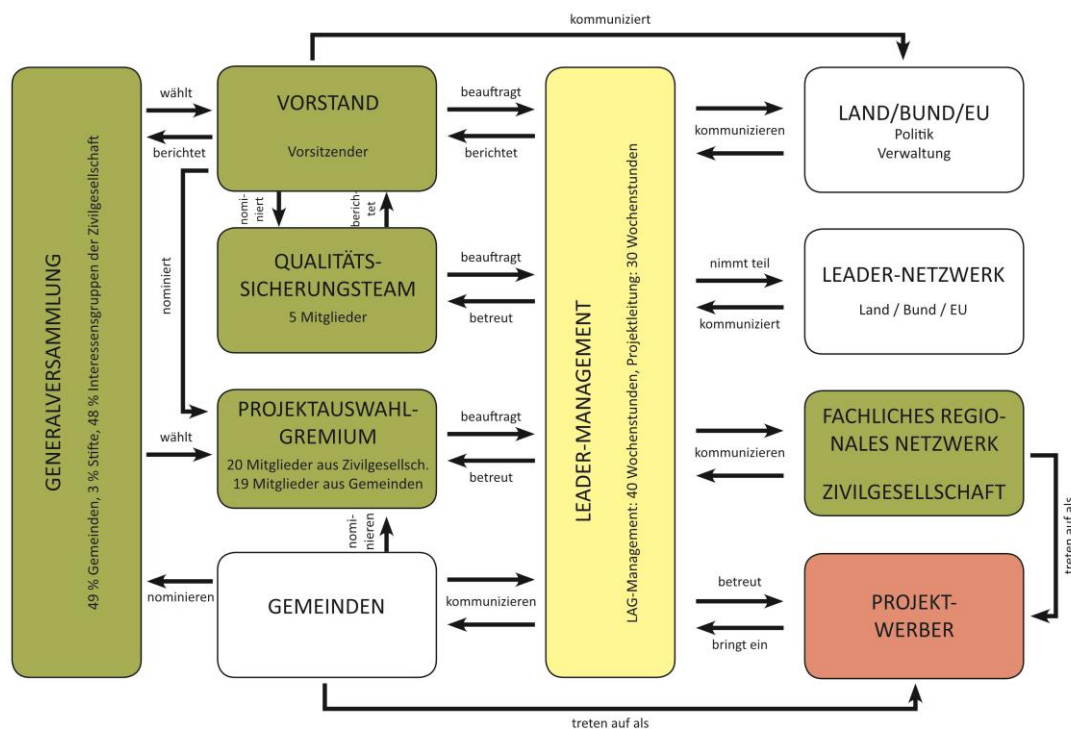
kommuniziert

GENERALVERSAMMLUNG

49 % Gemeinden, 3 % Stifte, 48 % Interessensgruppen der Zivilgesellschaft

wählt

berichtet

VORSTAND

Vorsitzender

nominiert

berichtet

nominiert

QUALITÄTS-SICHERUNGSTEAM

5 Mitglieder

wählt

PROJEKTAUSWAHL-GREMIUM

20 Mitglieder aus Zivilgesellsch.
19 Mitglieder aus Gemeinden

nominieren

nominieren

GEMEINDEN

beauftragt

berichtet

beauftragt

betreut

beauftragt

betreut

kommunizieren

LEADER-MANAGEMENT

LAG-Management: 40 Wochenstunden, Projektleitung: 30 Wochenstunden

kommunizieren

nimmt teil

kommuniziert

kommunizieren

betreut

bringt ein

LAND/BUND/EU

Politik
Verwaltung

LEADER-NETZWERK

Land / Bund / EU

FACHLICHES REGIONALES NETZWERK

ZIVILGESELLSCHAFT

treten auf als

PROJEKT-WERBER

treten auf als